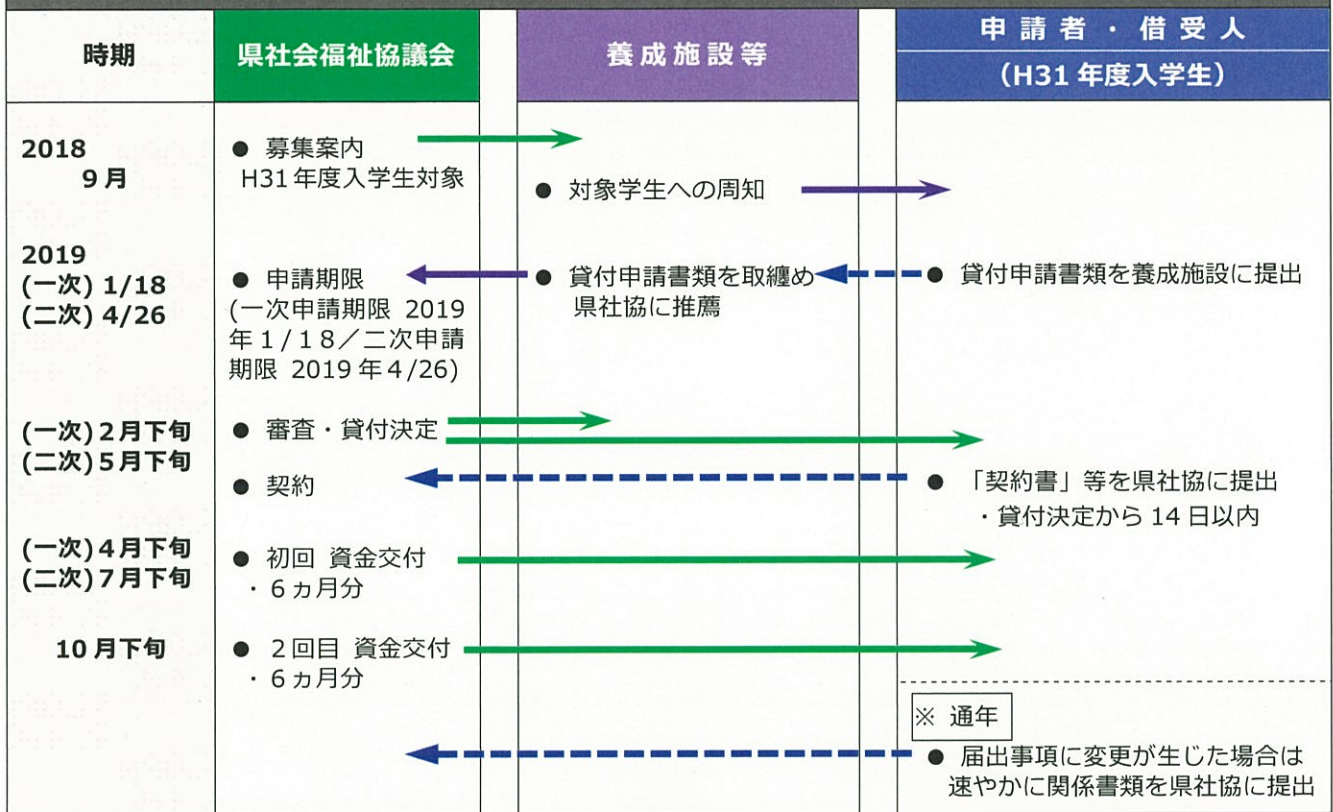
| 時期 | 県社会福祉協議会 | 養成施設等 | 申請者・借受人 (H31年度入学生) |
|---|---|---|---|
| 2018 9月 | ● 募集案内 H31年度入学生対象 | ● 対象学生への周知 | |
| 2019 (一次) 1/18 (二次) 4/26 | ● 申請期限 (一次申請期限 2019年1/18/二次申請期限 2019年4/26) | ● 貸付申請書類を取纏め県社協に推薦 | ● 貸付申請書類を養成施設に提出 |
| (一次) 2月下旬 (二次) 5月下旬 | ● 審査・貸付決定 | | |
| | ● 契約 | | ● 「契約書」等を県社協に提出 ・貸付決定から14日以内 |
| (一次) 4月下旬 (二次) 7月下旬 | ● 初回 資金交付 ・6ヵ月分 | | |
| 10月下旬 | ● 2回目 資金交付 ・6ヵ月分 | | |
| | | | ※ 通年 ● 届出事項に変更が生じた場合は速やかに関係書類を県社協に提出 |